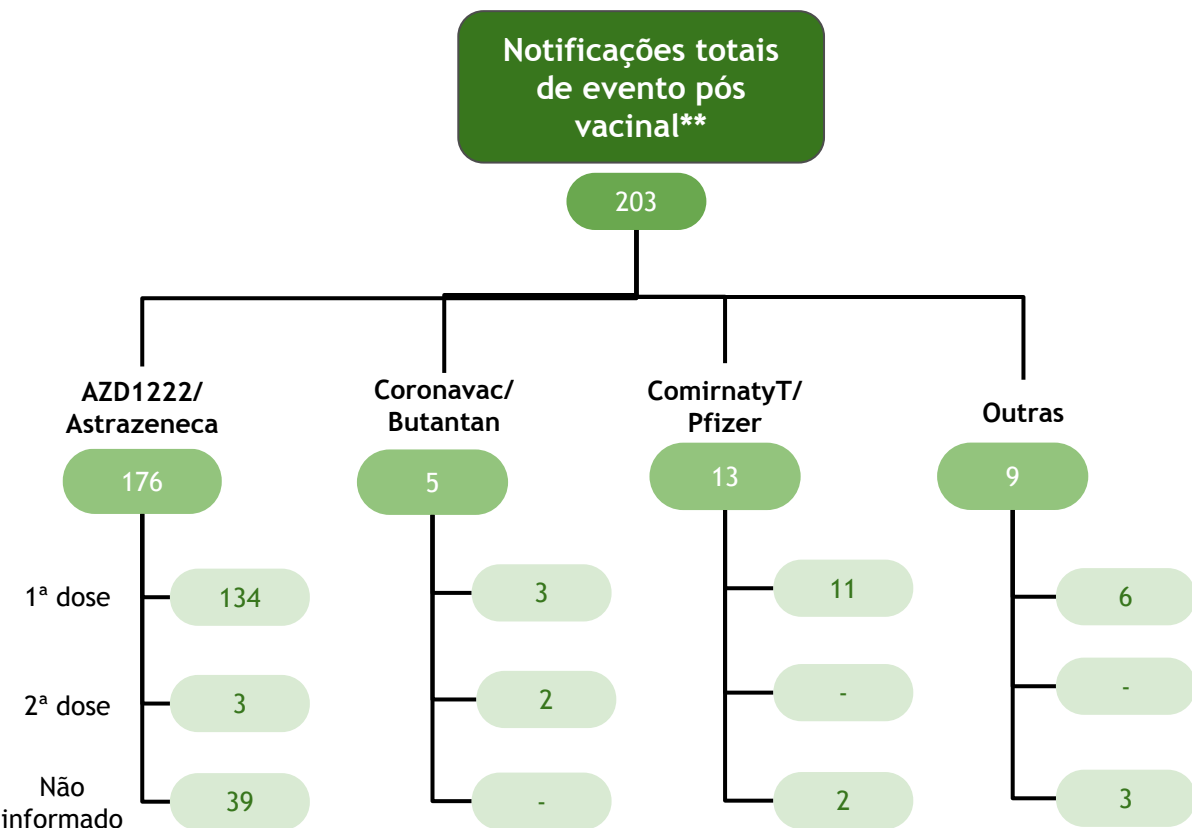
Notificações totais de evento pós vacinal**

203

AZD1222/ Astrazeneca

176

1ª dose
134

2ª dose
3

Não informado
39

Coronavac/ Butantan

5

3

2

-

ComirnatyT/ Pfizer

13

11

-

2

Outras

9

6

-

3